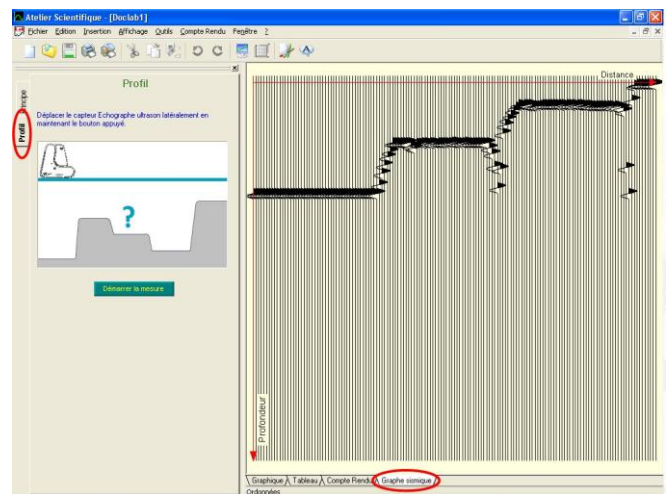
Atelier Scientifique - [Doclab1]

Fichier Edition Insertion Affichage Outils Compte Rendu Fenêtre ?

Profil

Déplacer le capteur Echographe ultrason latéralement en maintenant le bouton appuyé.

?

Démarrer la mesure

Distance

Profondeur

Graphique Tableau Compte Rendu Graphe sismique

Ordonnées